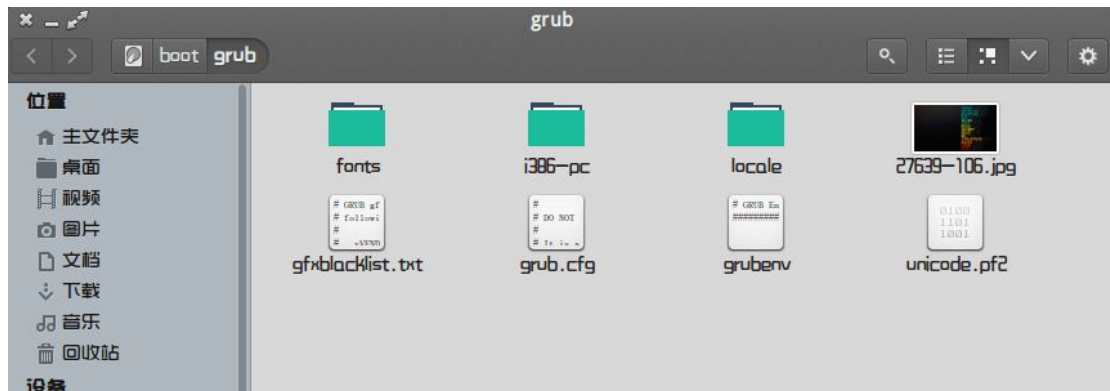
grub

boot grub

位置
主文件夹
桌面
视频
图片
文档
下载
音乐
回收站
设备

fonts
i386-pc
locale
27639-106.jpg

# GRUB gf
# followi
#
# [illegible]
gfxblacklist.txt

#
# DO NOT
#
# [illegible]
grub.cfg

# GRUB En
##########
grubenv

0100
1101
1001
unicode.pf2